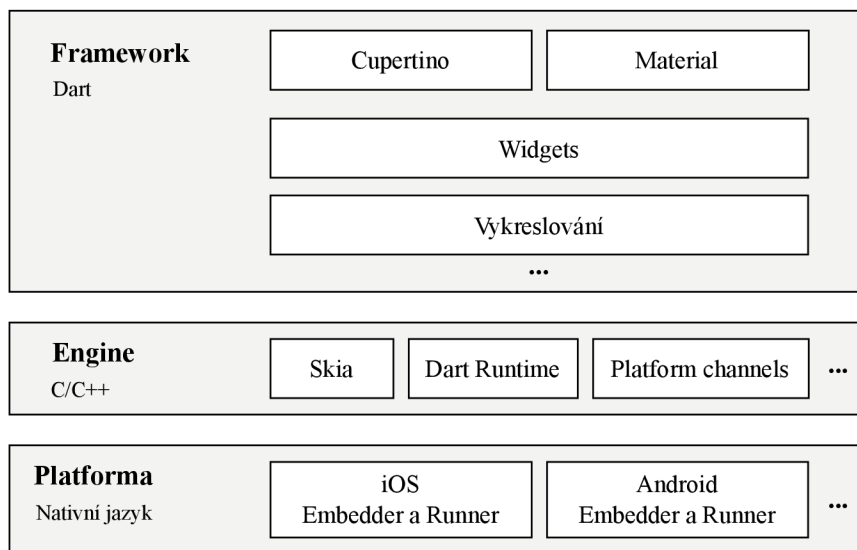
Framework
Dart

Cupertino

Material

Widgets

Vykreslování

...

Engine
C/C++

Skia

Dart Runtime

Platform channels

...

Platforma
Nativní jazyk

iOS
Embedder a Runner

Android
Embedder a Runner

...